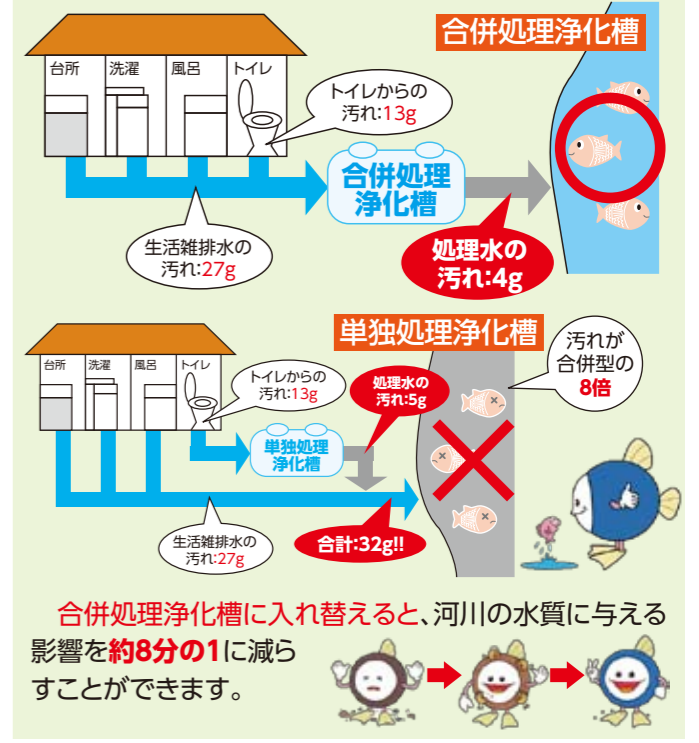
合併処理浄化槽

台所
洗濯
風呂
トイレ

トイレからの汚れ:13g

合併処理浄化槽

生活雑排水の汚れ:27g

処理水の汚れ:4g

単独処理浄化槽

台所
洗濯
風呂
トイレ

トイレからの汚れ:13g

処理水の汚れ:5g

汚れが合併型の8倍

単独処理浄化槽

生活雑排水の汚れ:27g

合計:32g!!

合併処理浄化槽に入れ替えると、河川の水質に与える影響を約8分の1に減らすことができます。